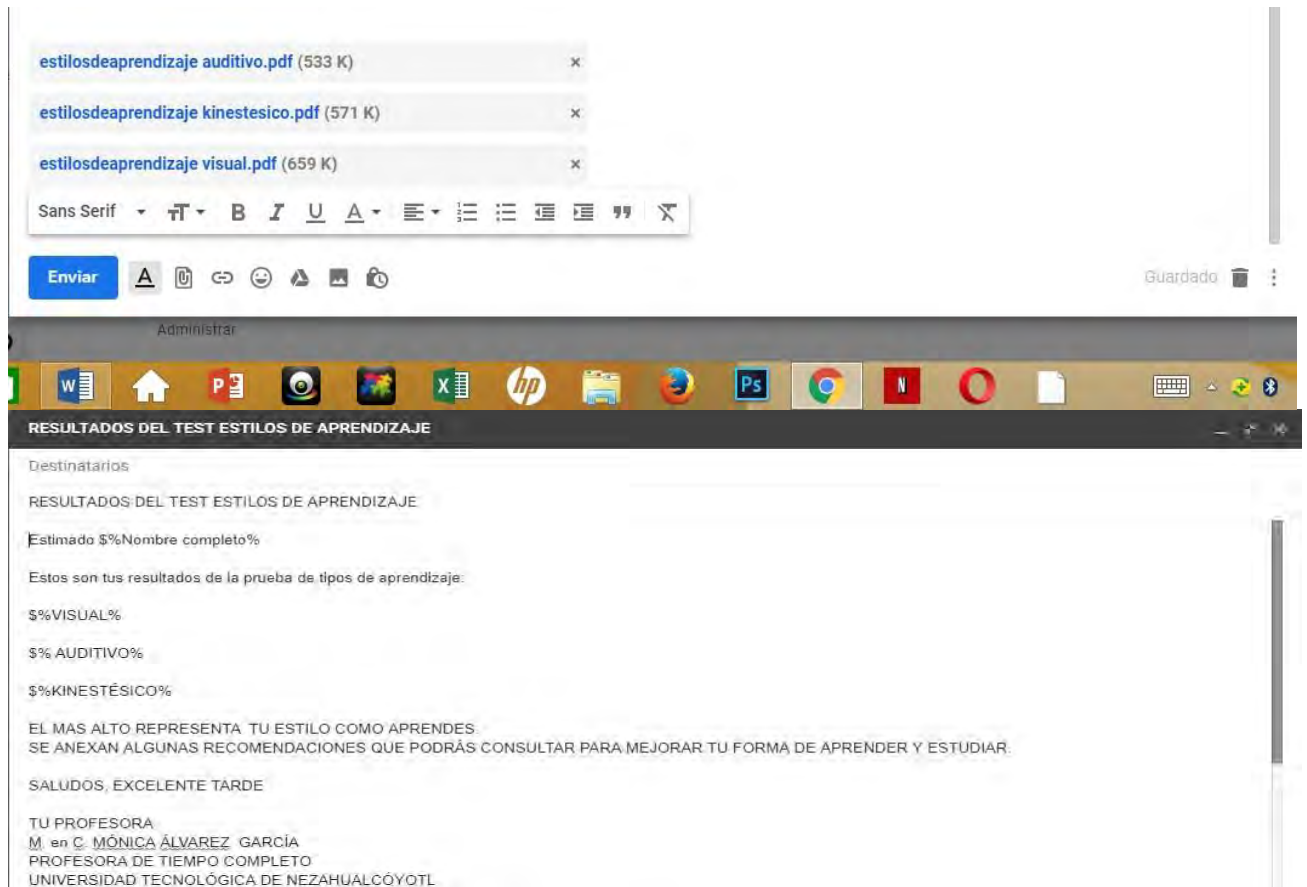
estilosdeaprendizaje auditivo.pdf (533 K) ×

estilosdeaprendizaje kinestesico.pdf (571 K) ×

estilosdeaprendizaje visual.pdf (659 K) ×

Sans Serif

Enviar

Guardado

Administrar

RESULTADOS DEL TEST ESTILOS DE APRENDIZAJE

Destinatarios

RESULTADOS DEL TEST ESTILOS DE APRENDIZAJE

Estimado $%Nombre completo%

Estos son tus resultados de la prueba de tipos de aprendizaje:

$%VISUAL%

$% AUDITIVO%

$%KINESTÉSICO%

EL MAS ALTO REPRESENTA TU ESTILO COMO APRENDES.
SE ANEXAN ALGUNAS RECOMENDACIONES QUE PODRÁS CONSULTAR PARA MEJORAR TU FORMA DE APRENDER Y ESTUDIAR.

SALUDOS, EXCELENTE TARDE

TU PROFESORA
M. en C. MÓNICA ÁLVAREZ GARCÍA
PROFESORA DE TIEMPO COMPLETO
UNIVERSIDAD TECNOLÓGICA DE NEZAHUALCÓYOTL